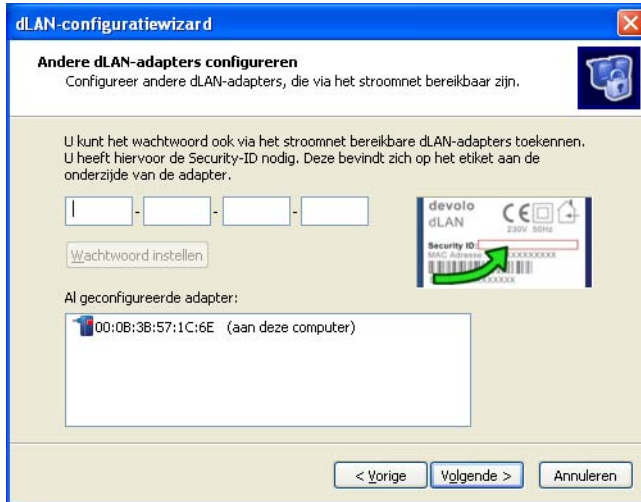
dLAN-configuratiewizard

Andere dLAN-adapters configureren
Configureer andere dLAN-adapters, die via het stroomnet bereikbaar zijn.

U kunt het wachtwoord ook via het stroomnet bereikbare dLAN-adapters toekennen. U heeft hiervoor de Security-ID nodig. Deze bevindt zich op het etiket aan de onderzijde van de adapter.

| - - -

devolo
dLAN
CE
230V 50Hz
Security ID:
MAC Adresse: XXXXXXXX
XXXXXXX

Wachtwoord instellen

Al geconfigureerde adapter:

00:0B:3B:57:1C:6E (aan deze computer)

< Vorige Volgende > Annuleren